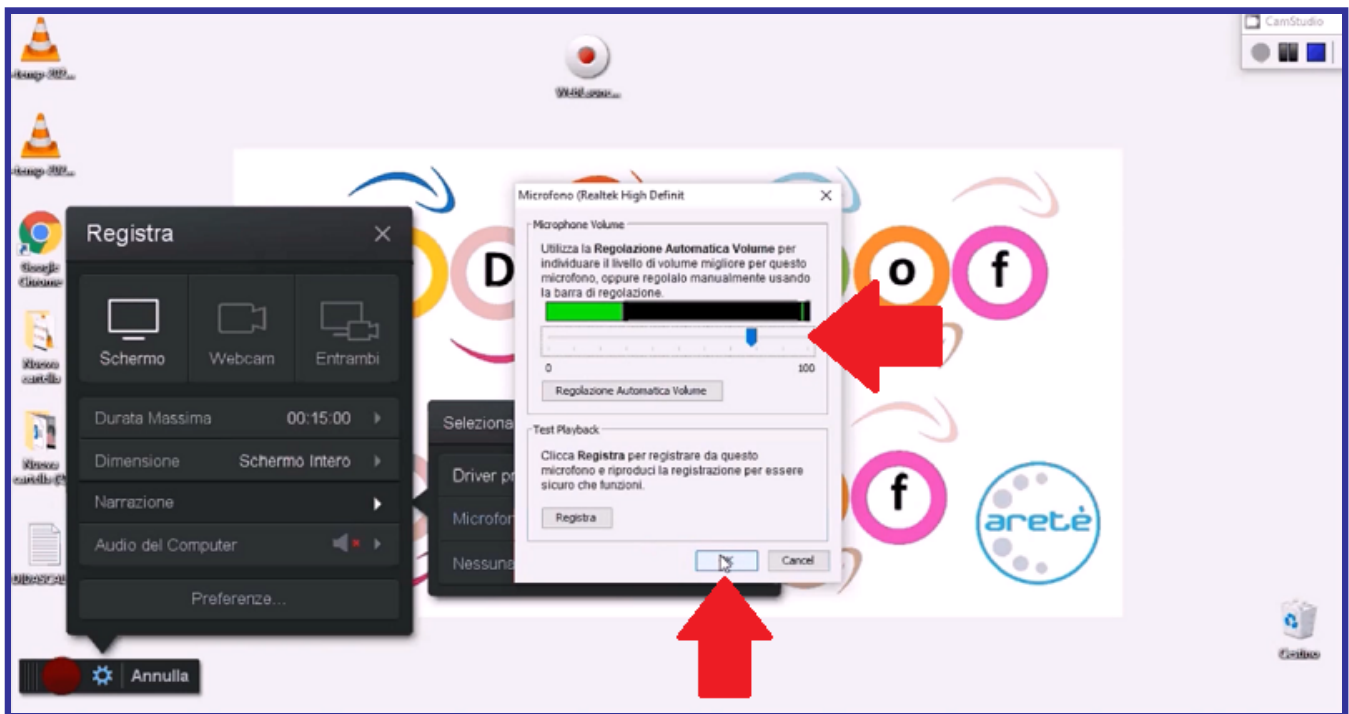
CamStudio

Registra

Schermo
Webcam
Entrambi

Durata Massima 00:15:00
Dimensione Schermo Intero
Narrazione
Audio del Computer

Preferenze...

Annulla

Seleziona
Driver pr
Microfon
Nessuna

Microfono (Realtek High Definit

Microphone Volume

Utilizza la **Regolazione Automatica Volume** per individuare il livello di volume migliore per questo microfono, oppure regolalo manualmente usando la barra di regolazione.

0
100

Regolazione Automatica Volume

Test Playback

Clicca **Registra** per registrare da questo microfono e riproduci la registrazione per essere sicuro che funzioni.

Registra

Ok
Cancel

D
o
f
f
aretè

Google Chrome
Nuova cartella
Nuova cartella
Cestino
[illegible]